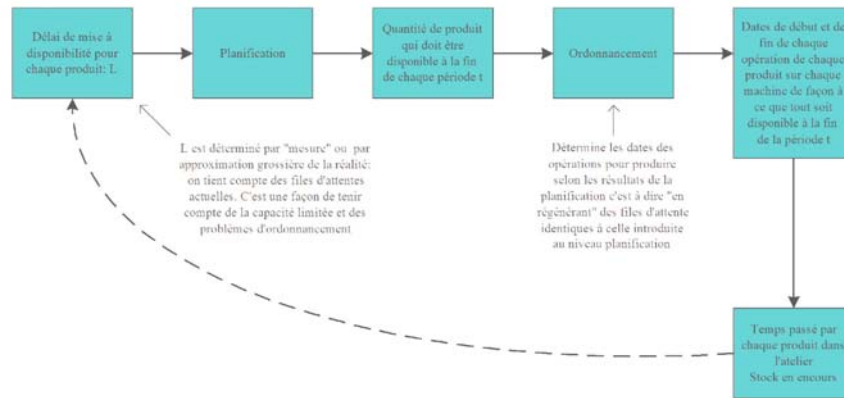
Délai de mise à disponibilité pour chaque produit: L

Planification

Quantité de produit qui doit être disponible à la fin de chaque période t

Ordonnancement

Dates de début et de fin de chaque opération de chaque produit sur chaque machine de façon à ce que tout soit disponible à la fin de la période t

L est déterminé par "mesure" ou par approximation grossière de la réalité: on tient compte des files d'attentes actuelles. C'est une façon de tenir compte de la capacité limitée et des problèmes d'ordonnancement

Détermine les dates des opérations pour produire selon les résultats de la planification c'est à dire "en régénérant" des files d'attente identiques à celle introduite au niveau planification

Temps passé par chaque produit dans l'atelier
Stock en encours